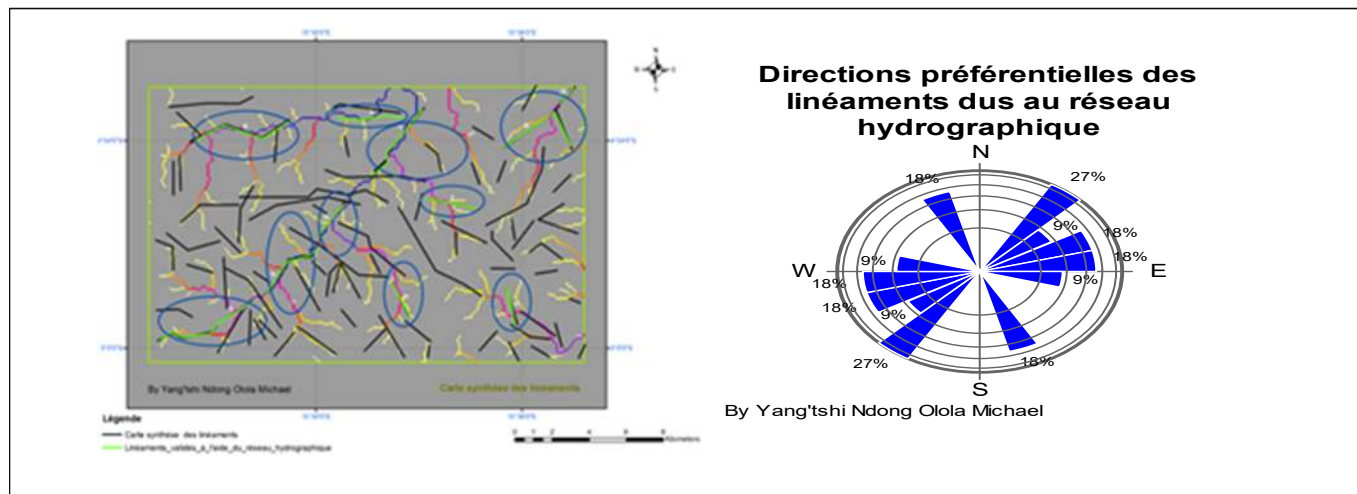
By Yang'tshi Ndong Olola Michael

Carte synthèse des linéaments

Légende
Carte synthèse des linéaments
Linéaments_validés_à_l'aide_du_réseau_hydrographique

0 1 2 4 6 8 Kilomètres

N

Directions préférentielles des linéaments dus au réseau hydrographique

N
18%
27%
9%
18%
18%
W
9%
E
18%
9%
18%
9%
27%
S
18%

By Yang'tshi Ndong Olola Michael